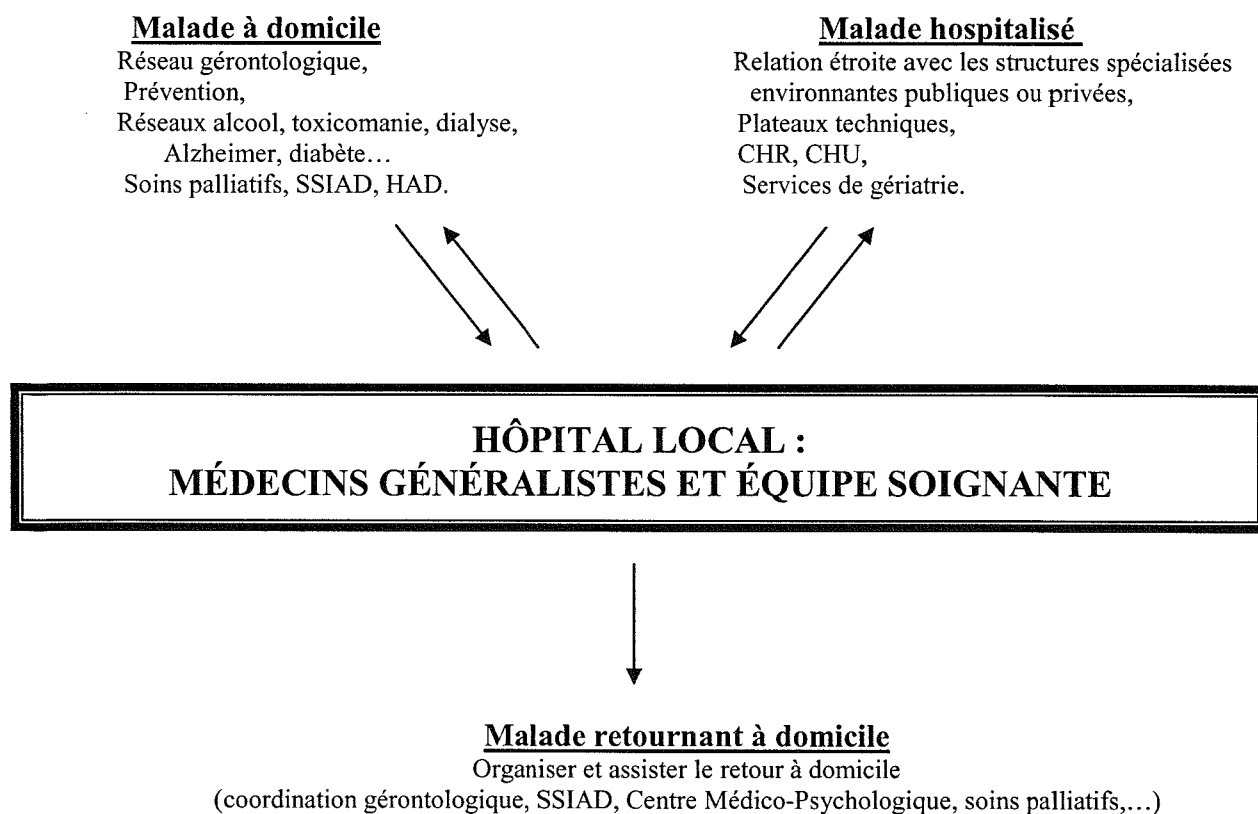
Malade à domicile
Réseau gérontologique,
Prévention,
Réseaux alcool, toxicomanie, dialyse,
Alzheimer, diabète…
Soins palliatifs, SSIAD, HAD.

Malade hospitalisé
Relation étroite avec les structures spécialisées environnantes publiques ou privées,
Plateaux techniques,
CHR, CHU,
Services de gériatrie.

HÔPITAL LOCAL :
MÉDECINS GÉNÉRALISTES ET ÉQUIPE SOIGNANTE

Malade retournant à domicile
Organiser et assister le retour à domicile
(coordination gérontologique, SSIAD, Centre Médico-Psychologique, soins palliatifs,…)